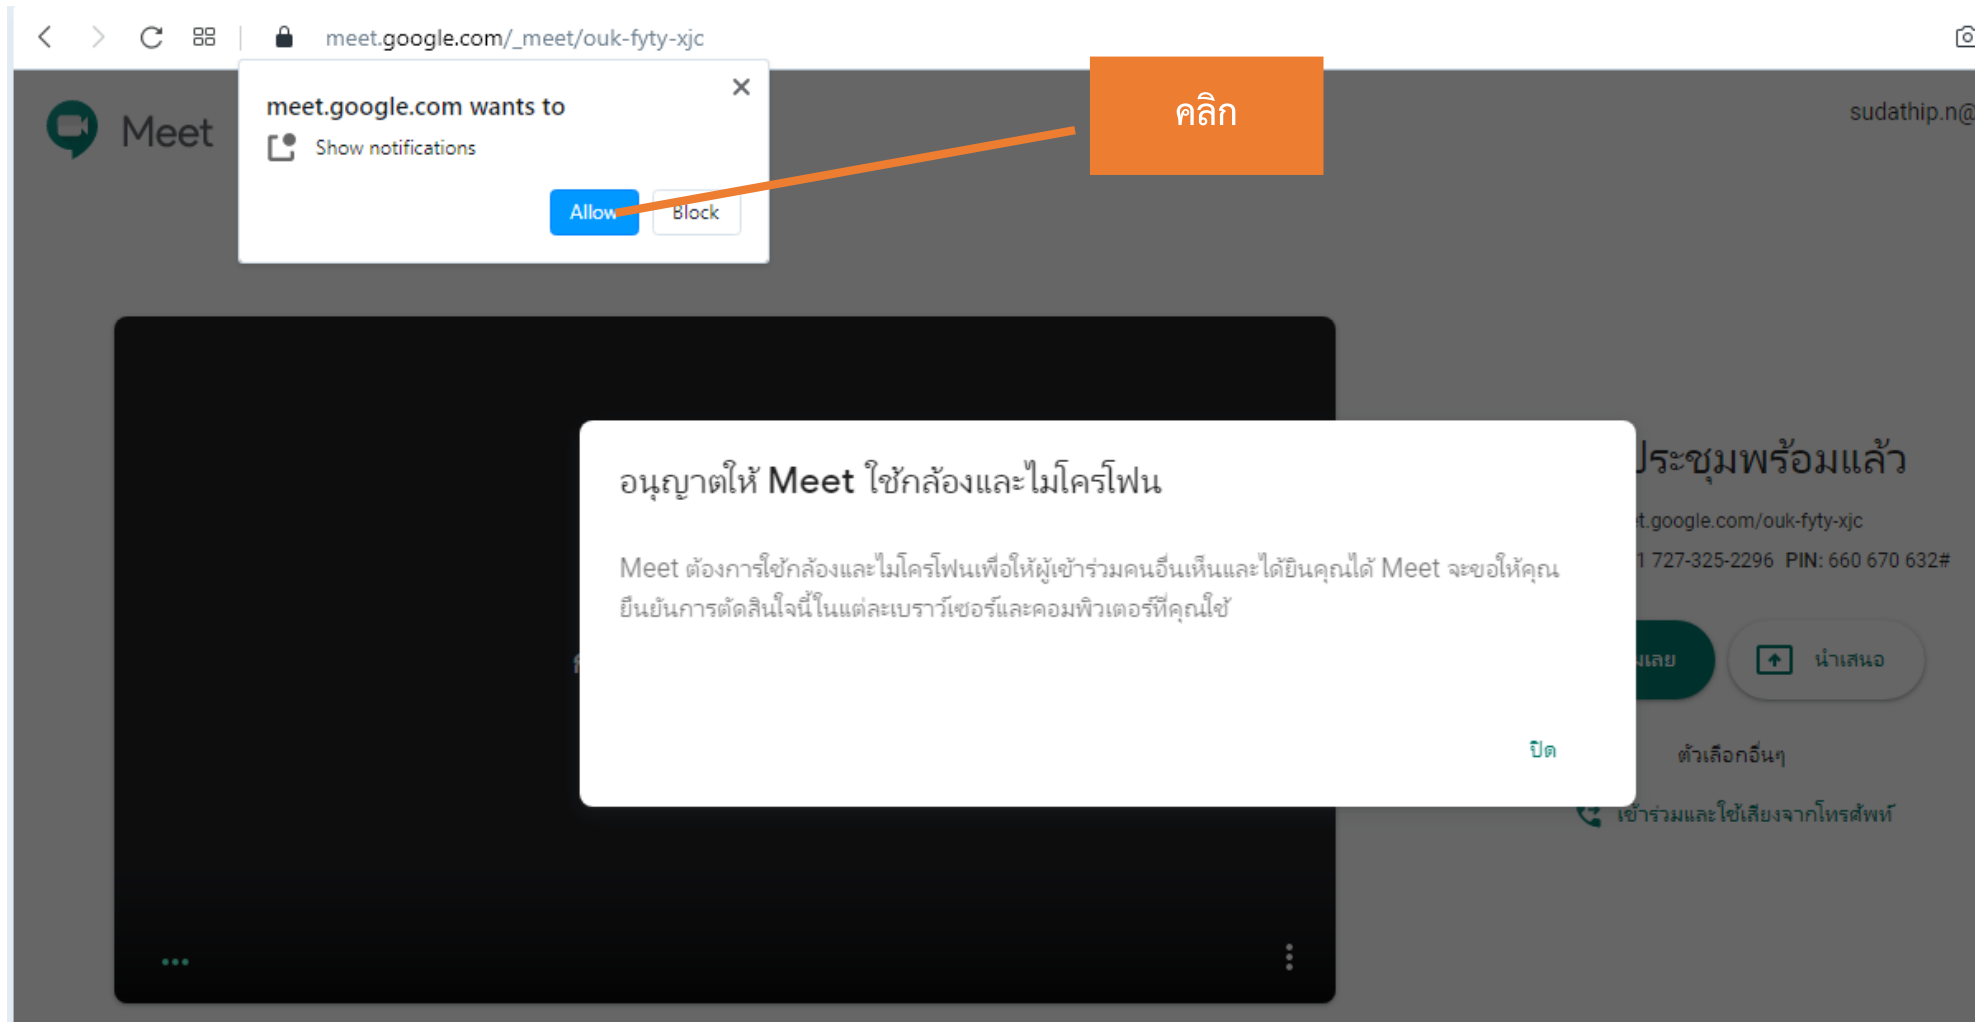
meet.google.com/_meet/ouk-fyty-xjc

meet.google.com wants to

Show notifications

Allow Block

คลิก

Meet

sudathip.n@

อนุญาตให้ Meet ใช้กล้องและไมโครโฟน

Meet ต้องการใช้กล้องและไมโครโฟนเพื่อให้ผู้เข้าร่วมคนอื่นเห็นและได้ยินคุณได้ Meet จะขอให้คุณยืนยันการตัดสินใจนี้ในแต่ละเบราว์เซอร์และคอมพิวเตอร์ที่คุณใช้

ปิด

ประชุมพร้อมแล้ว

t.google.com/ouk-fyty-xjc

1 727-325-2296 PIN: 660 670 632#

เลย

นำเสนอ

ตัวเลือกอื่นๆ

เข้าร่วมและใช้เสียงจากโทรศัพท์